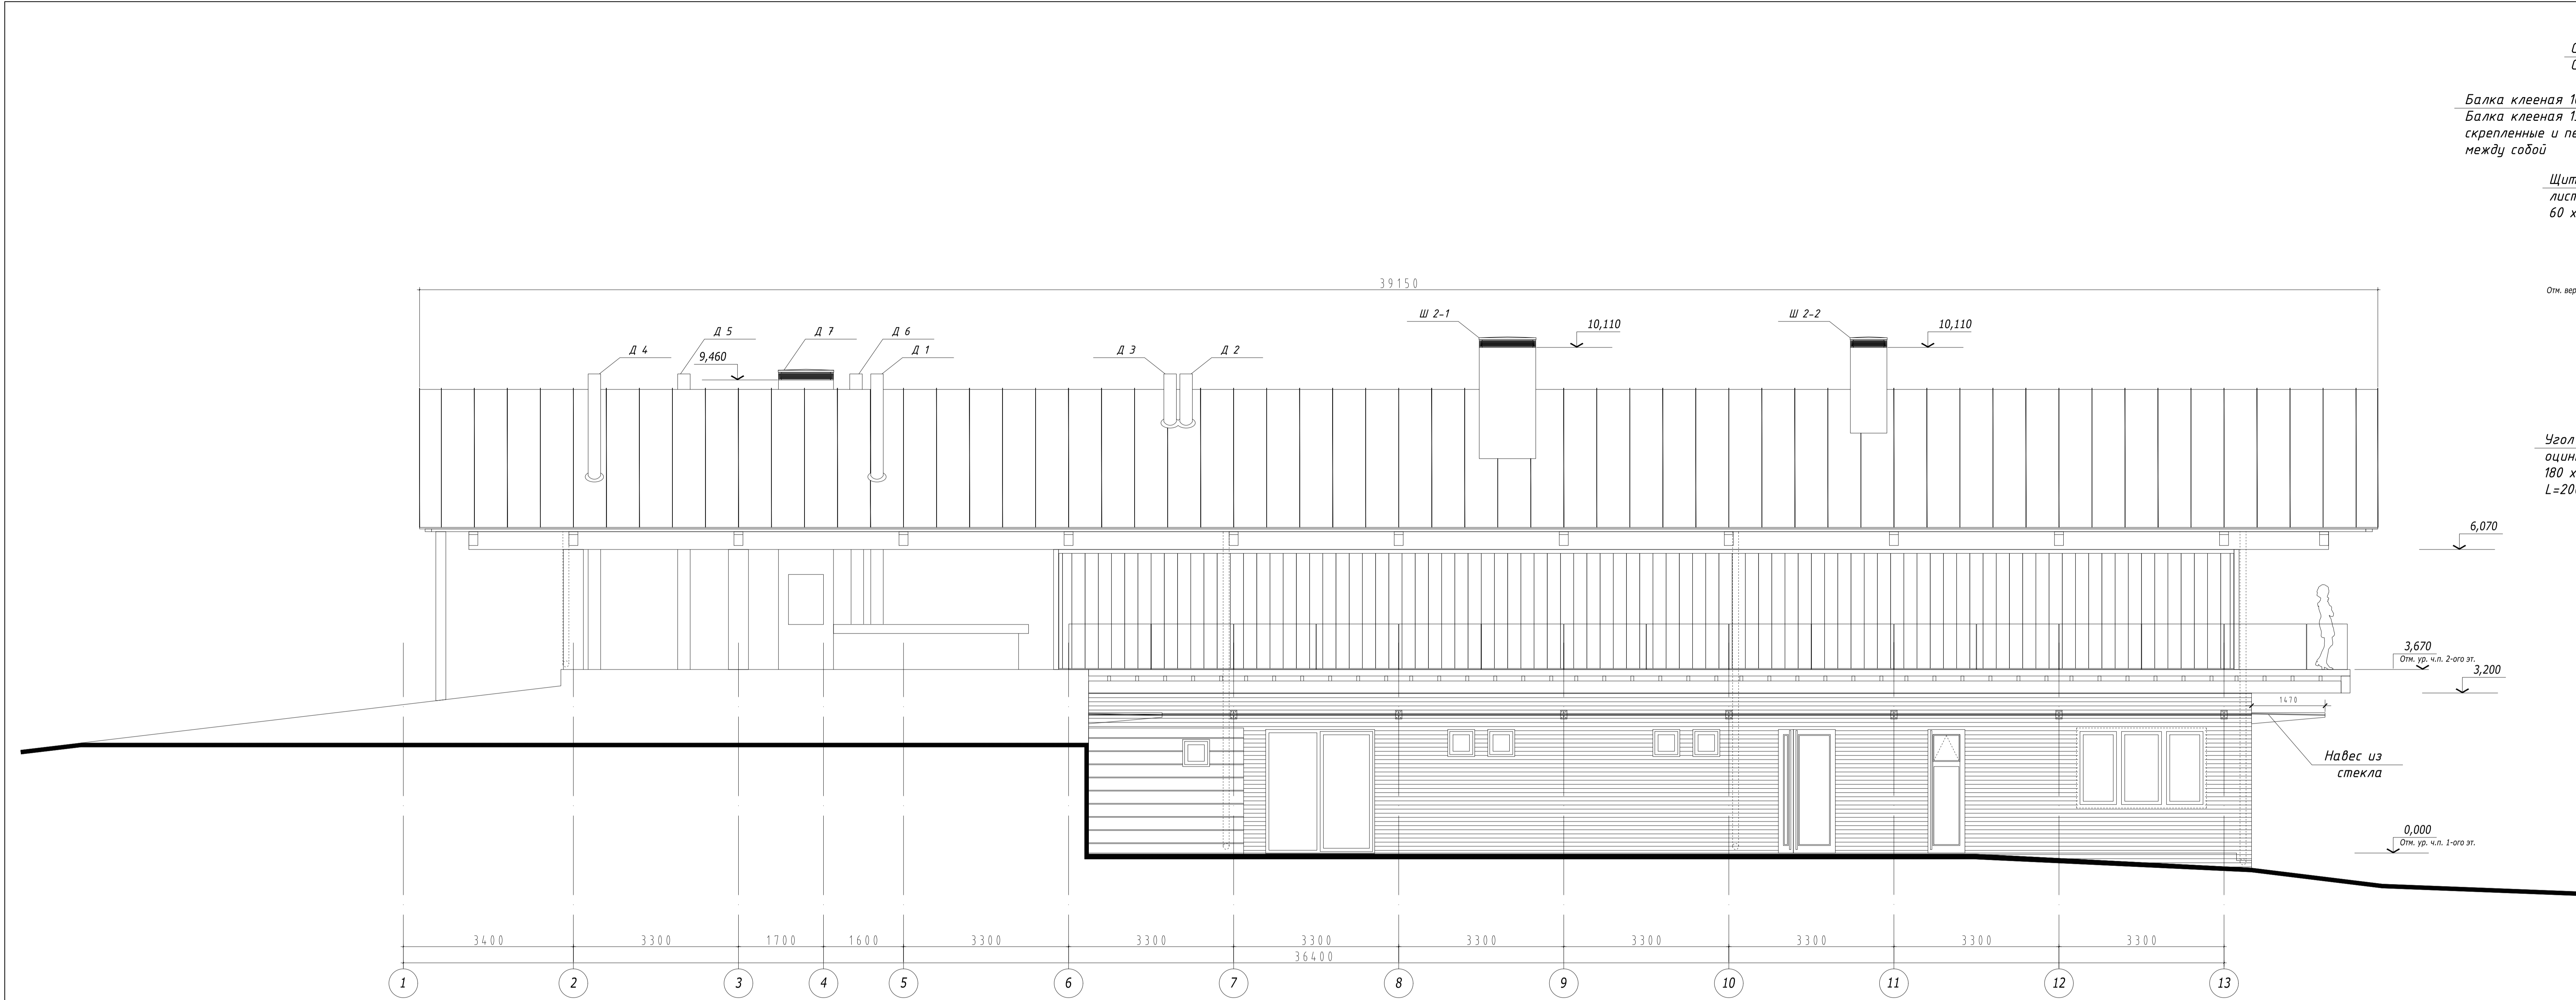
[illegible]
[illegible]

Балка клееная 1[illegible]
Балка клееная 1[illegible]
скрепленные и пе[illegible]
между собой

Щит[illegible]
лист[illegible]
60 х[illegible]

Отм. вер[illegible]

39150

Д 4
Д 5
9,460
Д 7
Д 6
Д 1
Д 3
Д 2
Ш 2-1
10,110
Ш 2-2
10,110

Угол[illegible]
оцин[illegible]
180 х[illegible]
L=20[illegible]

6,070

3,670
Отм. ур. ч.п. 2-ого эт.
3,200

1470

Навес из стекла

0,000
Отм. ур. ч.п. 1-ого эт.

3400 3300 1700 1600 3300 3300 3300 3300 3300 3300 3300 3300 3300
36400

1 2 3 4 5 6 7 8 9 10 11 12 13